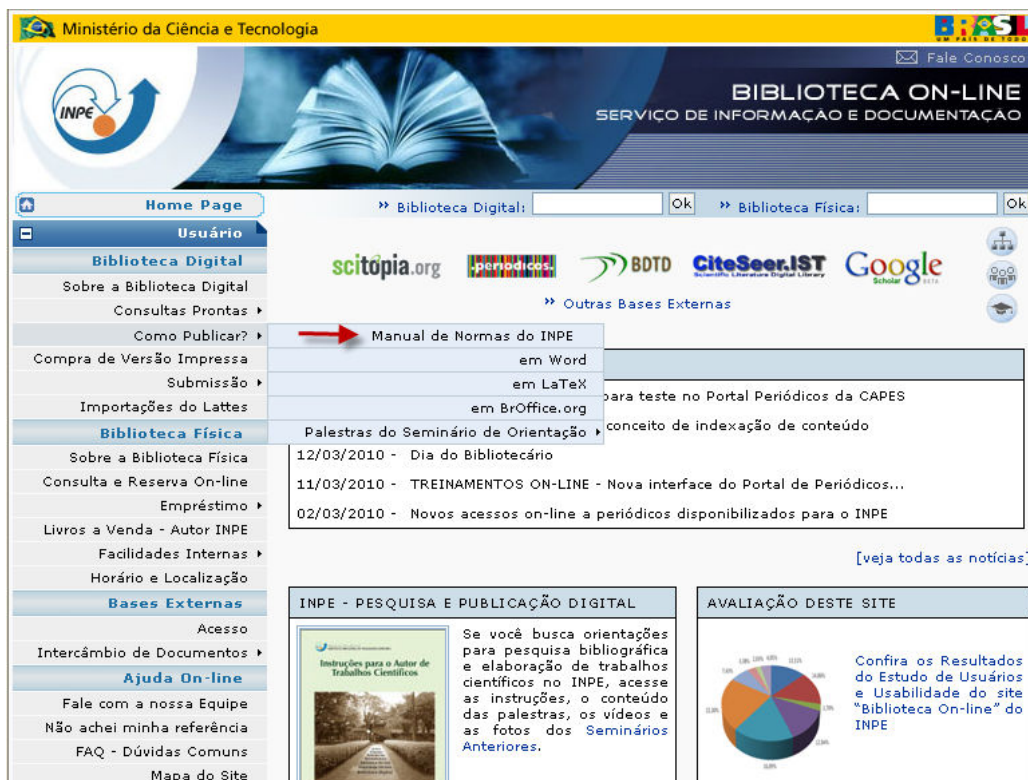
Ministério da Ciência e Tecnologia

BRASIL
UM PAÍS DE TODOS

Fale Conosco

INPE

BIBLIOTECA ON-LINE
SERVIÇO DE INFORMAÇÃO E DOCUMENTAÇÃO

Home Page

Usuário

Biblioteca Digital
Sobre a Biblioteca Digital
Consultas Prontas ▸
Como Publicar? ▸
Compra de Versão Impressa
Submissão ▸
Importações do Lattes

Biblioteca Física
Sobre a Biblioteca Física
Consulta e Reserva On-line
Empréstimo ▸
Livros a Venda - Autor INPE
Facilidades Internas ▸
Horário e Localização

Bases Externas
Acesso
Intercâmbio de Documentos ▸

Ajuda On-line
Fale com a nossa Equipe
Não achei minha referência
FAQ - Dúvidas Comuns
Mapa do Site

» Biblioteca Digital: Ok » Biblioteca Física: Ok

scitopia.org periódicos BDTD CiteSeer.IST Scientific Literature Digital Library Google Scholar BETA

» Outras Bases Externas

Manual de Normas do INPE
em Word
em LaTeX
em BrOffice.org
Palestras do Seminário de Orientação ▸

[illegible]para teste no Portal Periódicos da CAPES
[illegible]conceito de indexação de conteúdo
12/03/2010 - Dia do Bibliotecário
11/03/2010 - TREINAMENTOS ON-LINE - Nova interface do Portal de Periódicos...
02/03/2010 - Novos acessos on-line a periódicos disponibilizados para o INPE

[veja todas as notícias]

INPE - PESQUISA E PUBLICAÇÃO DIGITAL

Instruções para o Autor de Trabalhos Científicos

Se você busca orientações para pesquisa bibliográfica e elaboração de trabalhos científicos no INPE, acesse as instruções, o conteúdo das palestras, os vídeos e as fotos dos Seminários Anteriores.

AVALIAÇÃO DESTE SITE

Confira os Resultados do Estudo de Usuários e Usabilidade do site "Biblioteca On-line" do INPE